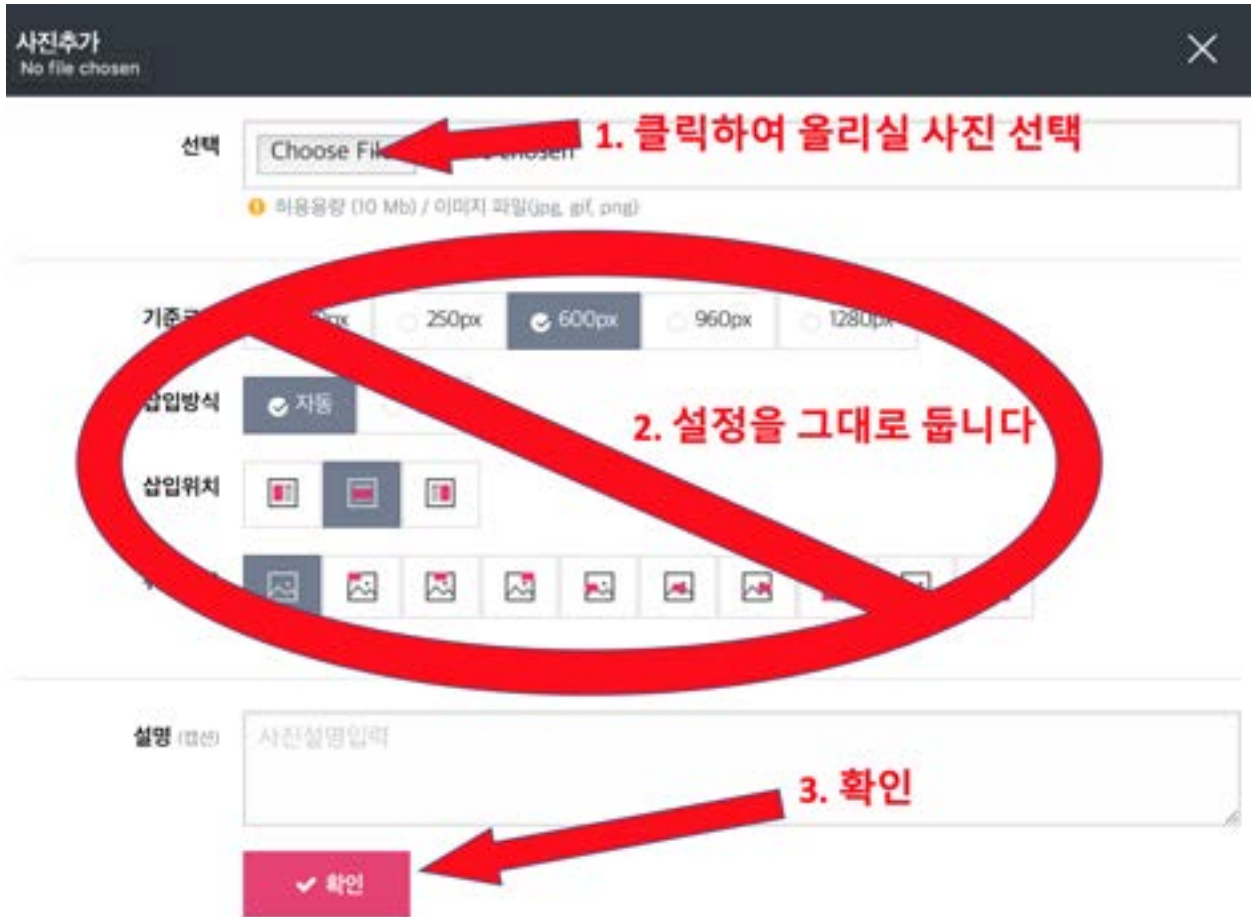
사진추가
No file chosen

선택 Choose Fi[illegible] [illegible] chosen

1. 클릭하여 올리실 사진 선택

허용용량 (10 Mb) / 이미지 파일(jpg, gif, png)

기준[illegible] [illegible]px 250px 600px 960px 1280px

삽입방식 자동

2. 설정을 그대로 둡니다

삽입위치

설명 (캡션) 사진설명입력

3. 확인

확인